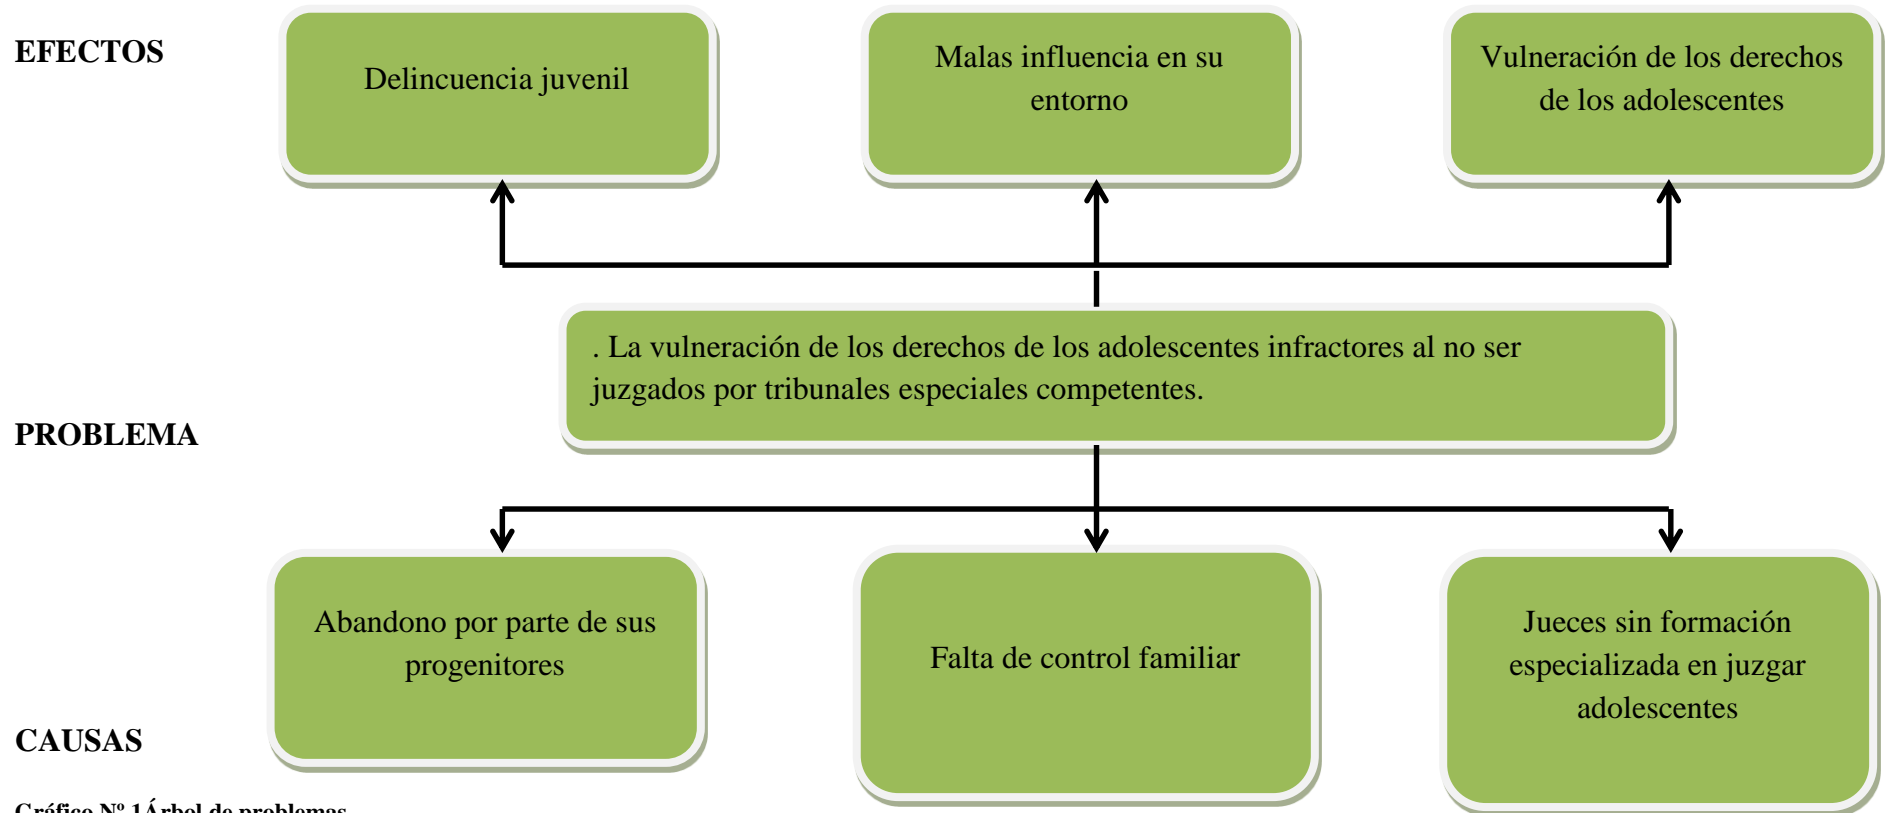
EFECTOS

Delincuencia juvenil

Malas influencia en su entorno

Vulneración de los derechos de los adolescentes

. La vulneración de los derechos de los adolescentes infractores al no ser juzgados por tribunales especiales competentes.

PROBLEMA

Abandono por parte de sus progenitores

Falta de control familiar

Jueces sin formación especializada en juzgar adolescentes

CAUSAS

Gráfico Nº 1Árbol de problemas